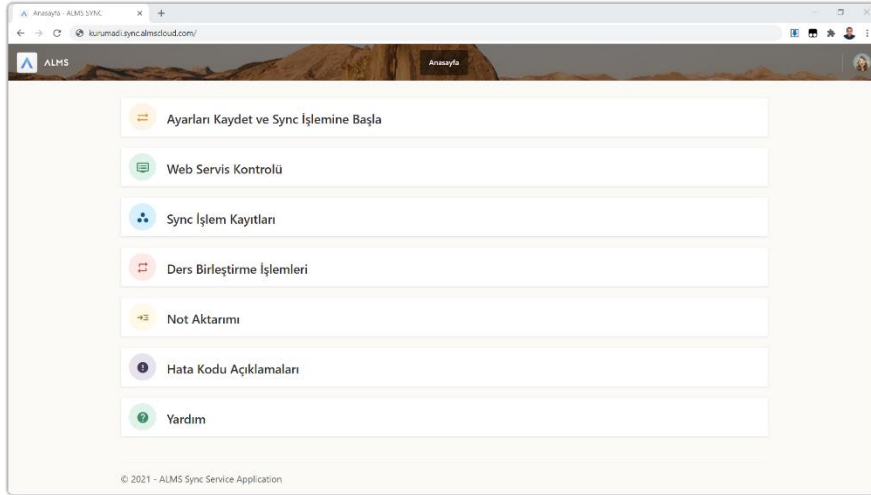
Anasayfa - ALMS SYNC

kurumadi.sync.almscloud.com/

ALMS

Anasayfa

Ayarları Kaydet ve Sync İşlemine Başla

Web Servis Kontrolü

Sync İşlem Kayıtları

Ders Birleştirme İşlemleri

Not Aktarımı

Hata Kodu Açıklamaları

Yardım

© 2021 - ALMS Sync Service Application